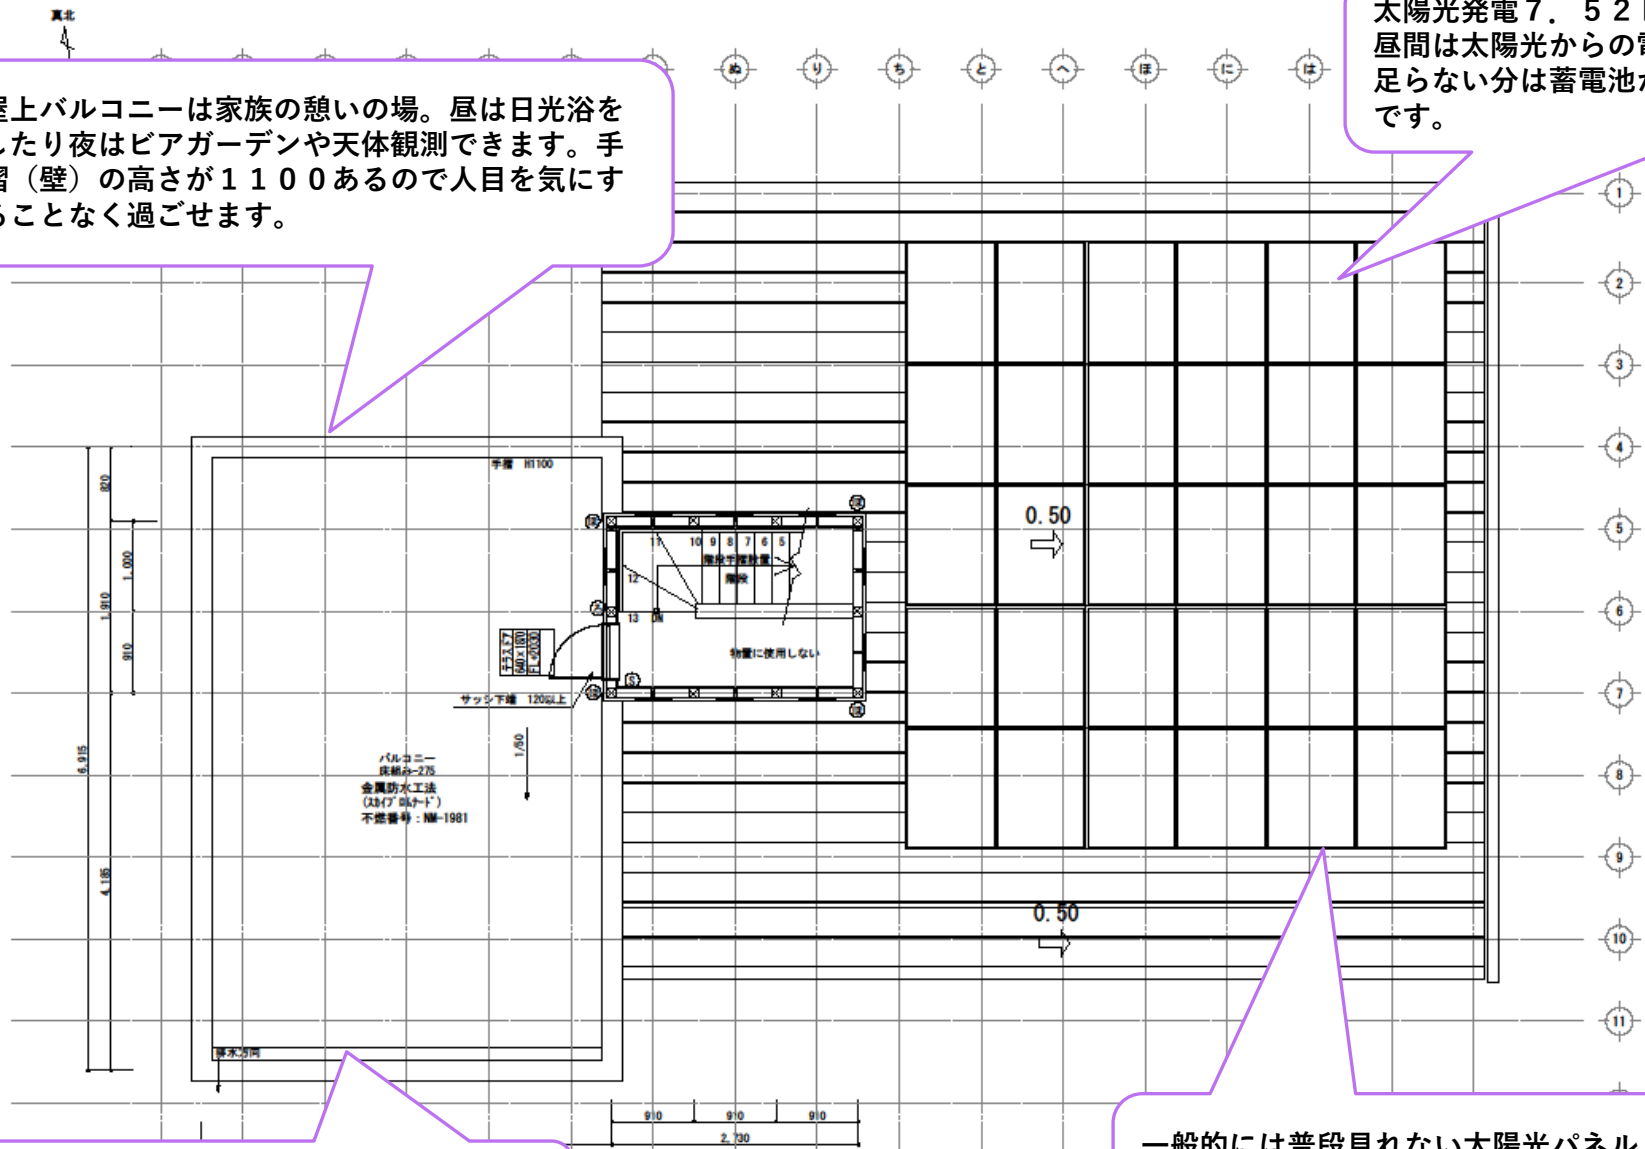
真北

屋上バルコニーは家族の憩いの場。昼は日光浴をしたり夜はビアガーデンや天体観測できます。手摺（壁）の高さが１１００あるので人目を気にすることなく過ごせます。

太陽光発電７．５２
昼間は太陽光からの電
足らない分は蓄電池
です。

ぬ り ち と へ ほ に は

1 2 3 4 5 6 7 8 9 10 11

手摺 H1100

820
1,000
1,910
910
6,915
4,185

11 10 9 8 7 6 5
階段手摺設置
階段
12
13 DN

テラスドア 640×1830 FL+2030

物置に使用しない

サッシ下端 120以上

1/50

バルコニー
床組み-275
金属防水工法
(スカイプロルナード)
不燃番号：NM-1981

排水方向

0.50

0.50

910 910 910
2,730

一般的には普段見れない太陽光パネル